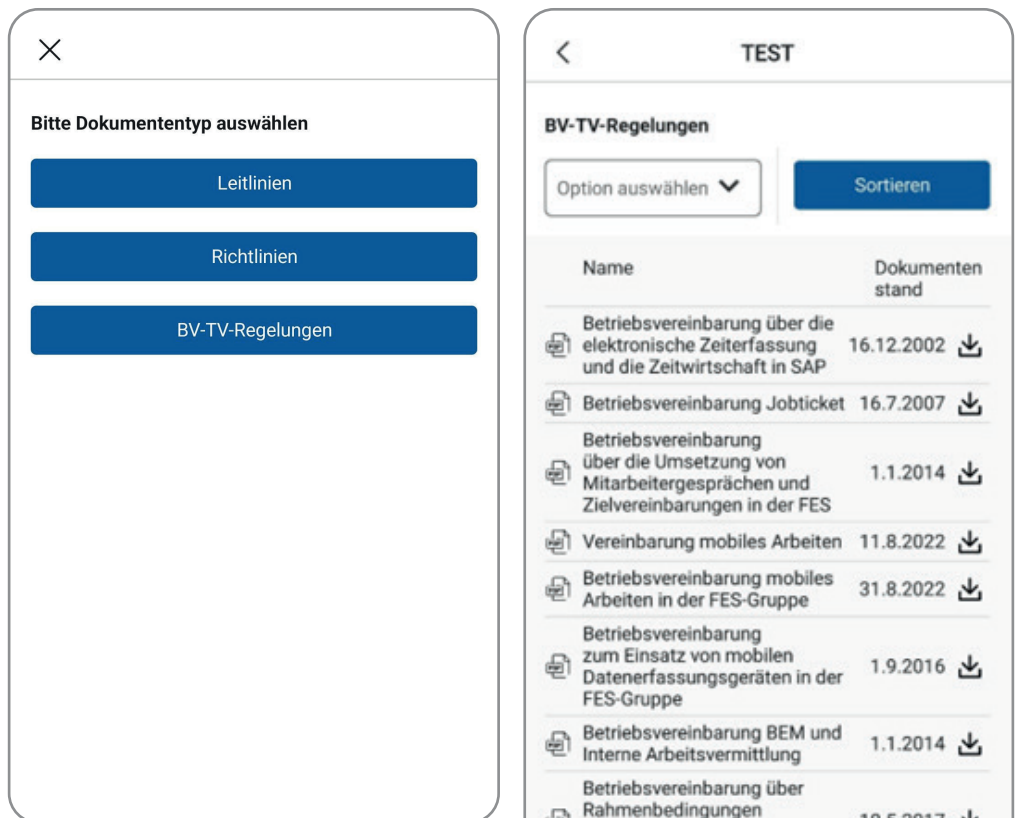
×

Bitte Dokumententyp auswählen

Leitlinien

Richtlinien

BV-TV-Regelungen

<

TEST

BV-TV-Regelungen

Option auswählen

Sortieren

| Name | Dokumenten stand |
|---|---|
| Betriebsvereinbarung über die elektronische Zeiterfassung und die Zeitwirtschaft in SAP | 16.12.2002 |
| Betriebsvereinbarung Jobticket | 16.7.2007 |
| Betriebsvereinbarung über die Umsetzung von Mitarbeitergesprächen und Zielvereinbarungen in der FES | 1.1.2014 |
| Vereinbarung mobiles Arbeiten | 11.8.2022 |
| Betriebsvereinbarung mobiles Arbeiten in der FES-Gruppe | 31.8.2022 |
| Betriebsvereinbarung zum Einsatz von mobilen Datenerfassungsgeräten in der FES-Gruppe | 1.9.2016 |
| Betriebsvereinbarung BEM und Interne Arbeitsvermittlung | 1.1.2014 |
| Betriebsvereinbarung über Rahmenbedingungen | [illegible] |